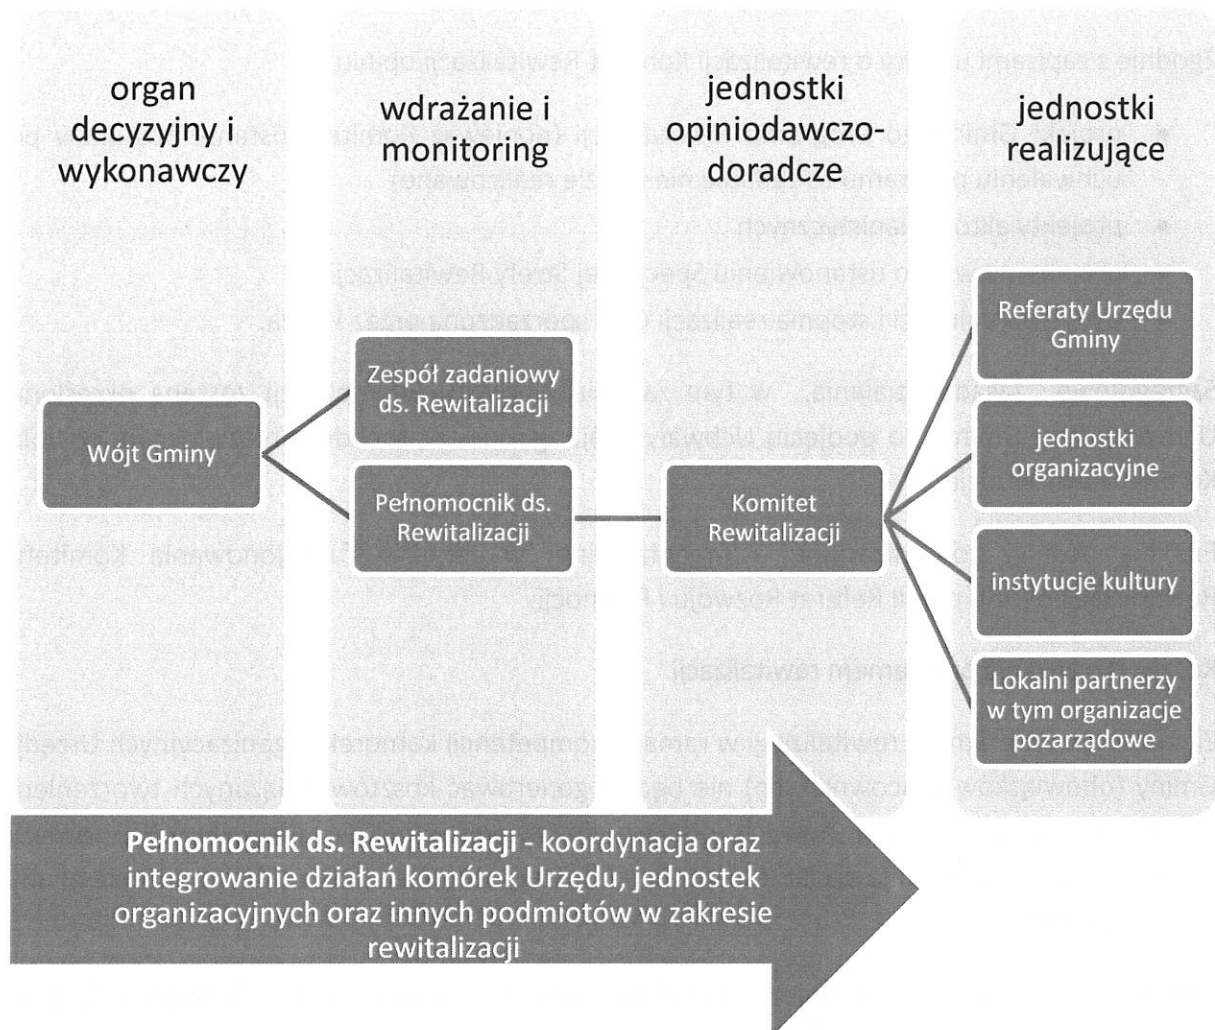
organ decyzyjny i wykonawczy

wdrażanie i monitoring

jednostki opiniodawczo-doradcze

jednostki realizujące

Wójt Gminy

Zespół zadaniowy ds. Rewitalizacji

Pełnomocnik ds. Rewitalizacji

Komitet Rewitalizacji

Referaty Urzędu Gminy

jednostki organizacyjne

instytucje kultury

Lokalni partnerzy w tym organizacje pozarządowe

**Pełnomocnik ds. Rewitalizacji** - koordynacja oraz integrowanie działań komórek Urzędu, jednostek organizacyjnych oraz innych podmiotów w zakresie rewitalizacji